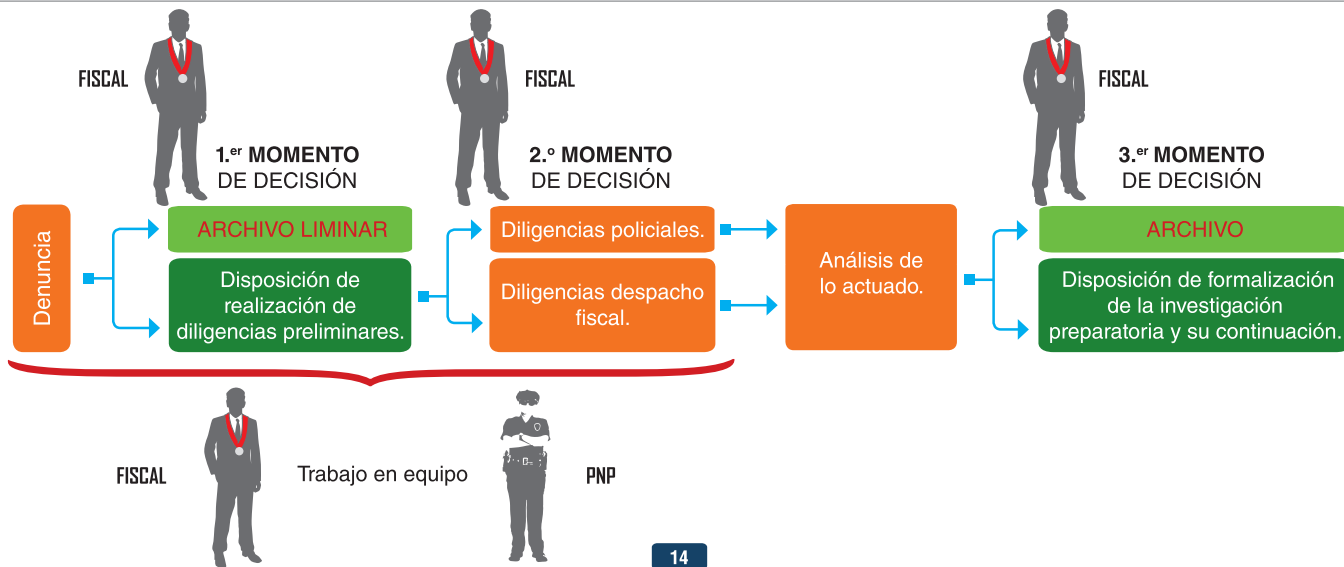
FISCAL

FISCAL

FISCAL

1.$^{er}$ MOMENTO DE DECISIÓN

2.$^{o}$ MOMENTO DE DECISIÓN

3.$^{er}$ MOMENTO DE DECISIÓN

Denuncia

ARCHIVO LIMINAR

Disposición de realización de diligencias preliminares.

Diligencias policiales.

Diligencias despacho fiscal.

Análisis de lo actuado.

ARCHIVO

Disposición de formalización de la investigación preparatoria y su continuación.

FISCAL

Trabajo en equipo

PNP

14